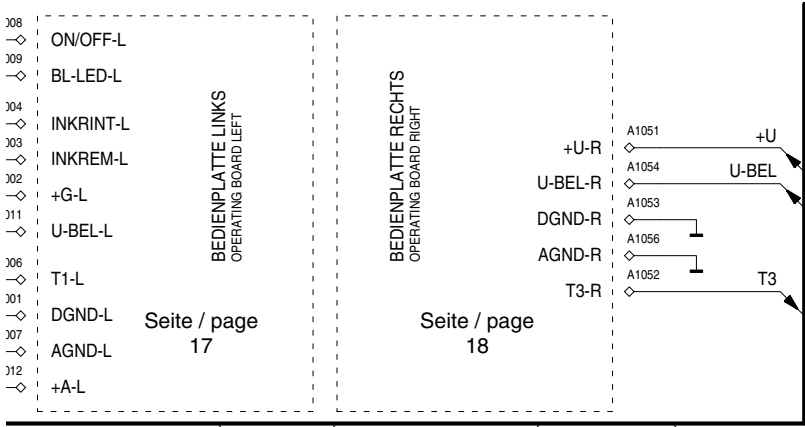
008
009
004
003
002
011
006
001
007
012

ON/OFF-L
BL-LED-L
INKRINT-L
INKREM-L
+G-L
U-BEL-L
T1-L
DGND-L
AGND-L
+A-L

BEDIENPLATTE LINKS
OPERATING BOARD LEFT

Seite / page
17

BEDIENPLATTE RECHTS
OPERATING BOARD RIGHT

+U-R
U-BEL-R
DGND-R
AGND-R
T3-R

Seite / page
18

A1051
+U
A1054
U-BEL
A1053
A1056
A1052
T3